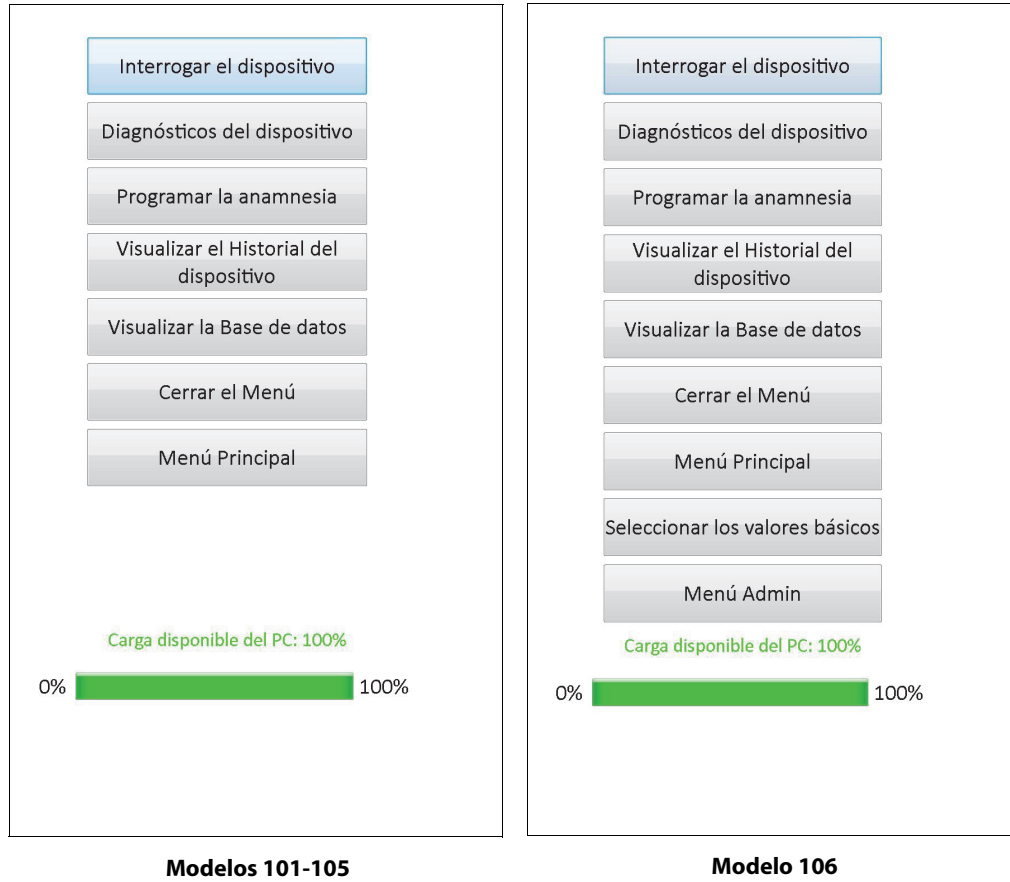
Interrogar el dispositivo

Diagnósticos del dispositivo

Programar la anamnesia

Visualizar el Historial del dispositivo

Visualizar la Base de datos

Cerrar el Menú

Menú Principal

Carga disponible del PC: 100%

0% 100%

Modelos 101-105

Interrogar el dispositivo

Diagnósticos del dispositivo

Programar la anamnesia

Visualizar el Historial del dispositivo

Visualizar la Base de datos

Cerrar el Menú

Menú Principal

Seleccionar los valores básicos

Menú Admin

Carga disponible del PC: 100%

0% 100%

Modelo 106